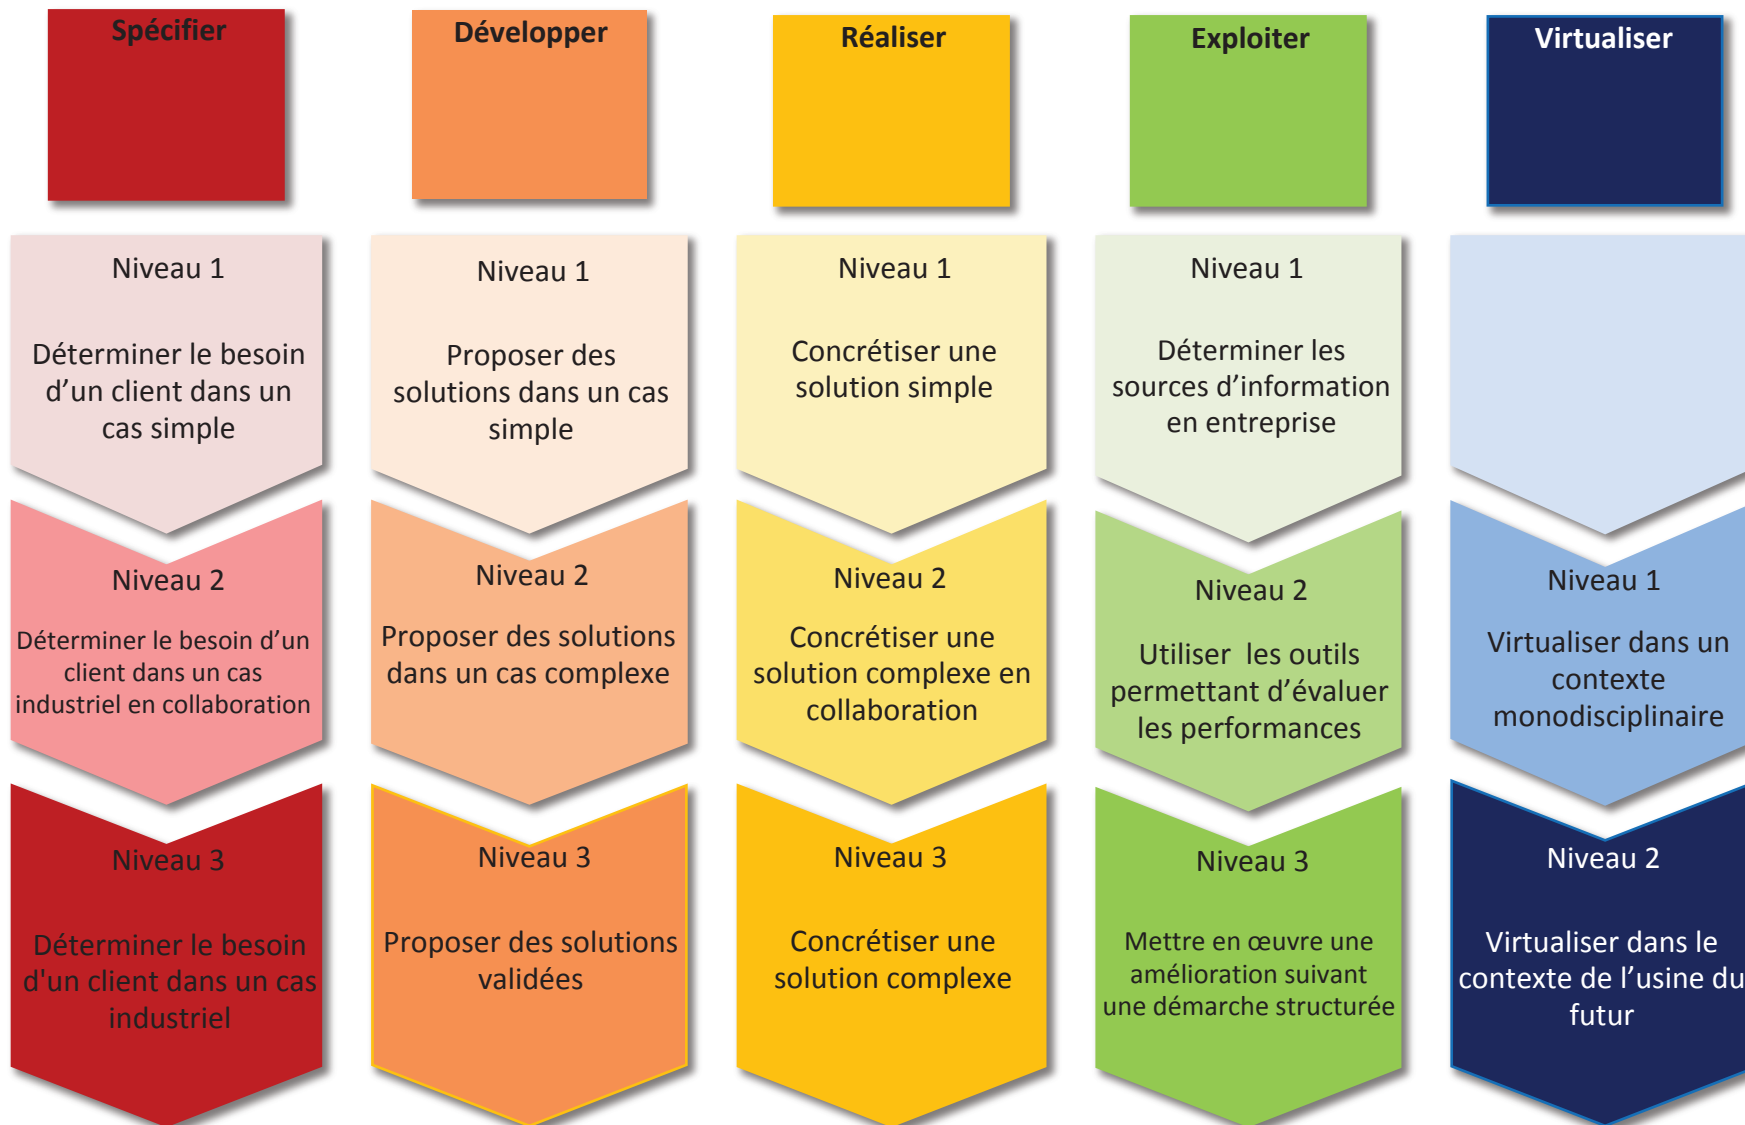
Spécifier

Niveau 1

Déterminer le besoin d’un client dans un cas simple

Niveau 2

Déterminer le besoin d’un client dans un cas industriel en collaboration

Niveau 3

Déterminer le besoin d'un client dans un cas industriel

Développer

Niveau 1

Proposer des solutions dans un cas simple

Niveau 2

Proposer des solutions dans un cas complexe

Niveau 3

Proposer des solutions validées

Réaliser

Niveau 1

Concrétiser une solution simple

Niveau 2

Concrétiser une solution complexe en collaboration

Niveau 3

Concrétiser une solution complexe

Exploiter

Niveau 1

Déterminer les sources d’information en entreprise

Niveau 2

Utiliser les outils permettant d’évaluer les performances

Niveau 3

Mettre en œuvre une amélioration suivant une démarche structurée

Virtualiser

Niveau 1

Virtualiser dans un contexte monodisciplinaire

Niveau 2

Virtualiser dans le contexte de l’usine du futur